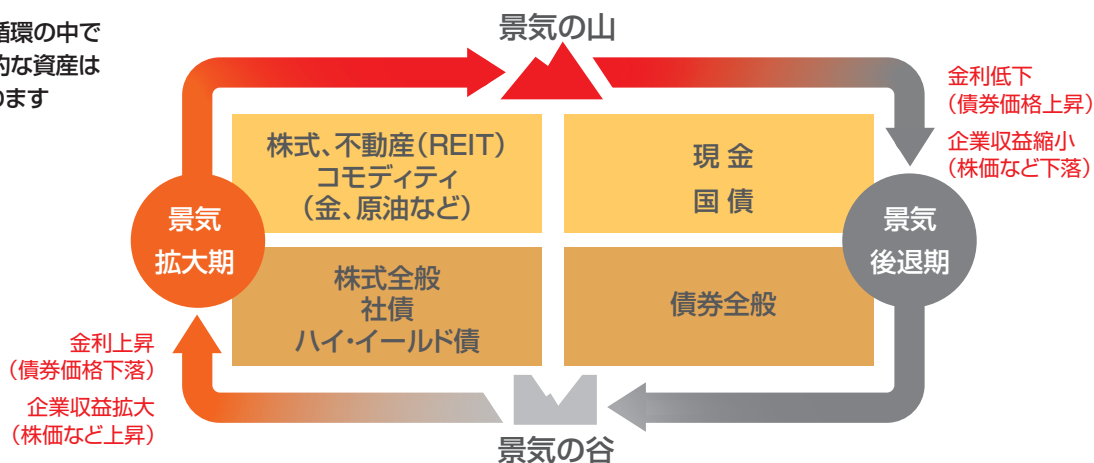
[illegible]循環の中で
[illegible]的な資産は
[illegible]ります

景気の山

金利低下
（債券価格上昇）
企業収益縮小
（株価など下落）

株式、不動産（REIT）
コモディティ
（金、原油など）

現 金
国 債

景気
拡大期

景気
後退期

株式全般
社債
ハイ・イールド債

債券全般

金利上昇
（債券価格下落）
企業収益拡大
（株価など上昇）

景気の谷